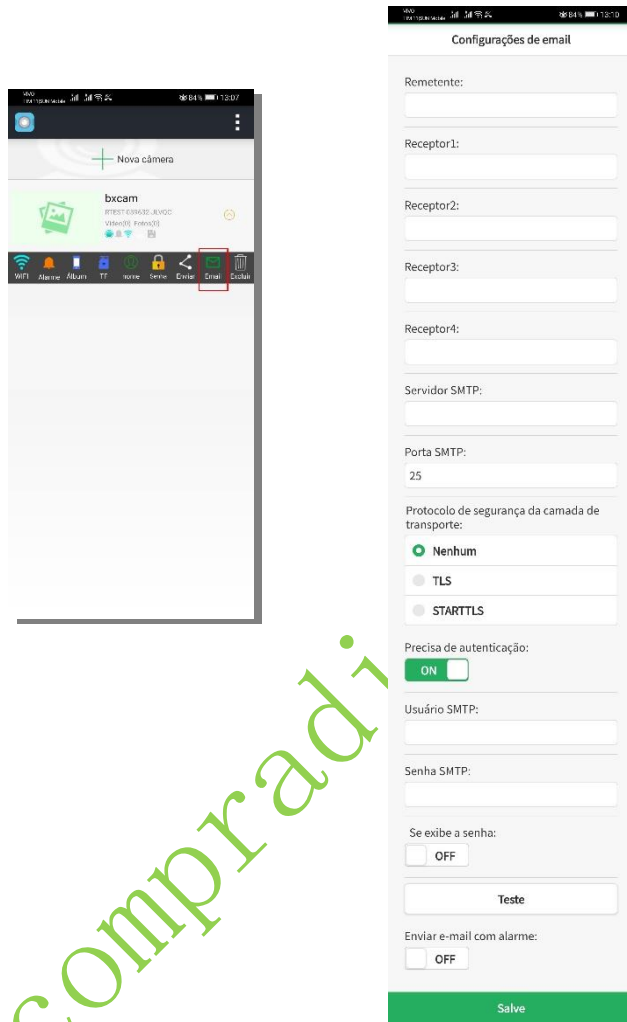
84% 13:07

Nova câmera

bxcam

BTEST-030630-JLVQC

Vídeo(0) Fotos(0)

WiFi Alarme Álbum TF nome Senha Enviar Email Excluir

84% 13:10

Configurações de email

Remetente:

Receptor1:

Receptor2:

Receptor3:

Receptor4:

Servidor SMTP:

Porta SMTP:

25

Protocolo de segurança da camada de transporte:

Nenhum

TLS

STARTTLS

Precisa de autenticação:

ON

Usuário SMTP:

Senha SMTP:

Se exibe a senha:

OFF

Teste

Enviar e-mail com alarme:

OFF

Salve

compradi